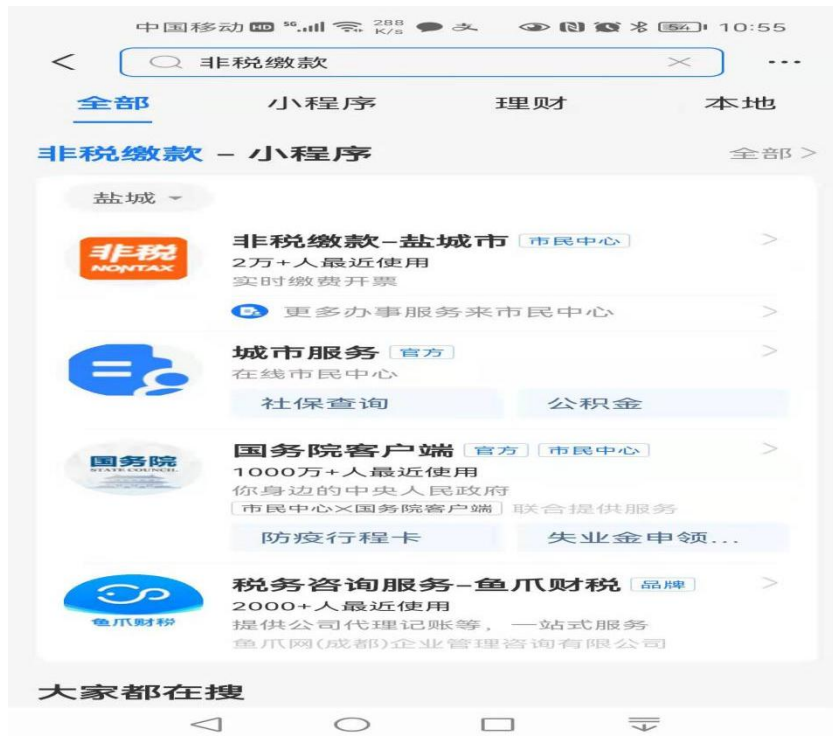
中国移动 HD 5G 288 K/s 54 10:55

<

非税缴款

...

全部 小程序 理财 本地

非税缴款 - 小程序 全部 >

盐城

非税 NONTAX

非税缴款-盐城市 市民中心
2万+人最近使用
实时缴费开票

更多办事服务来市民中心

城市服务 官方
在线市民中心
社保查询 公积金

国务院 STATE COUNCIL

国务院客户端 官方 市民中心
1000万+人最近使用
你身边的中央人民政府
市民中心×国务院客户端 联合提供服务
防疫行程卡 失业金申领...

鱼爪财税

税务咨询服务-鱼爪财税 品牌
2000+人最近使用
提供公司代理记账等，一站式服务
鱼爪网(成都)企业管理咨询有限公司

大家都在搜